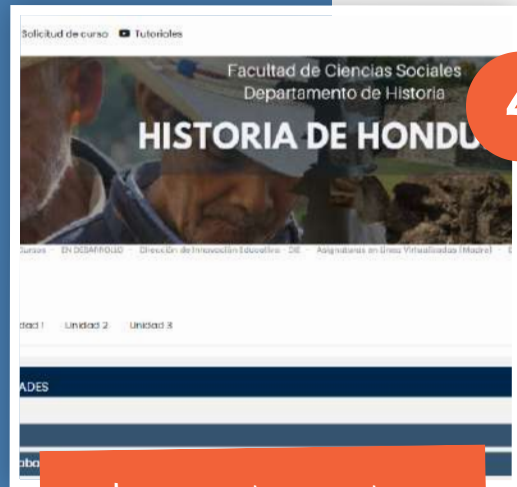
Solicitud de curso Tutoriales

Facultad de Ciencias Sociales
Departamento de Historia
HISTORIA DE HONDU

4

Cursos · EN DESARROLLO · Dirección de Innovación Educativa · DIE · Asignaturas en Línea Virtualizadas (Madre) ·

idad 1 Unidad 2 Unidad 3

ADES

aba